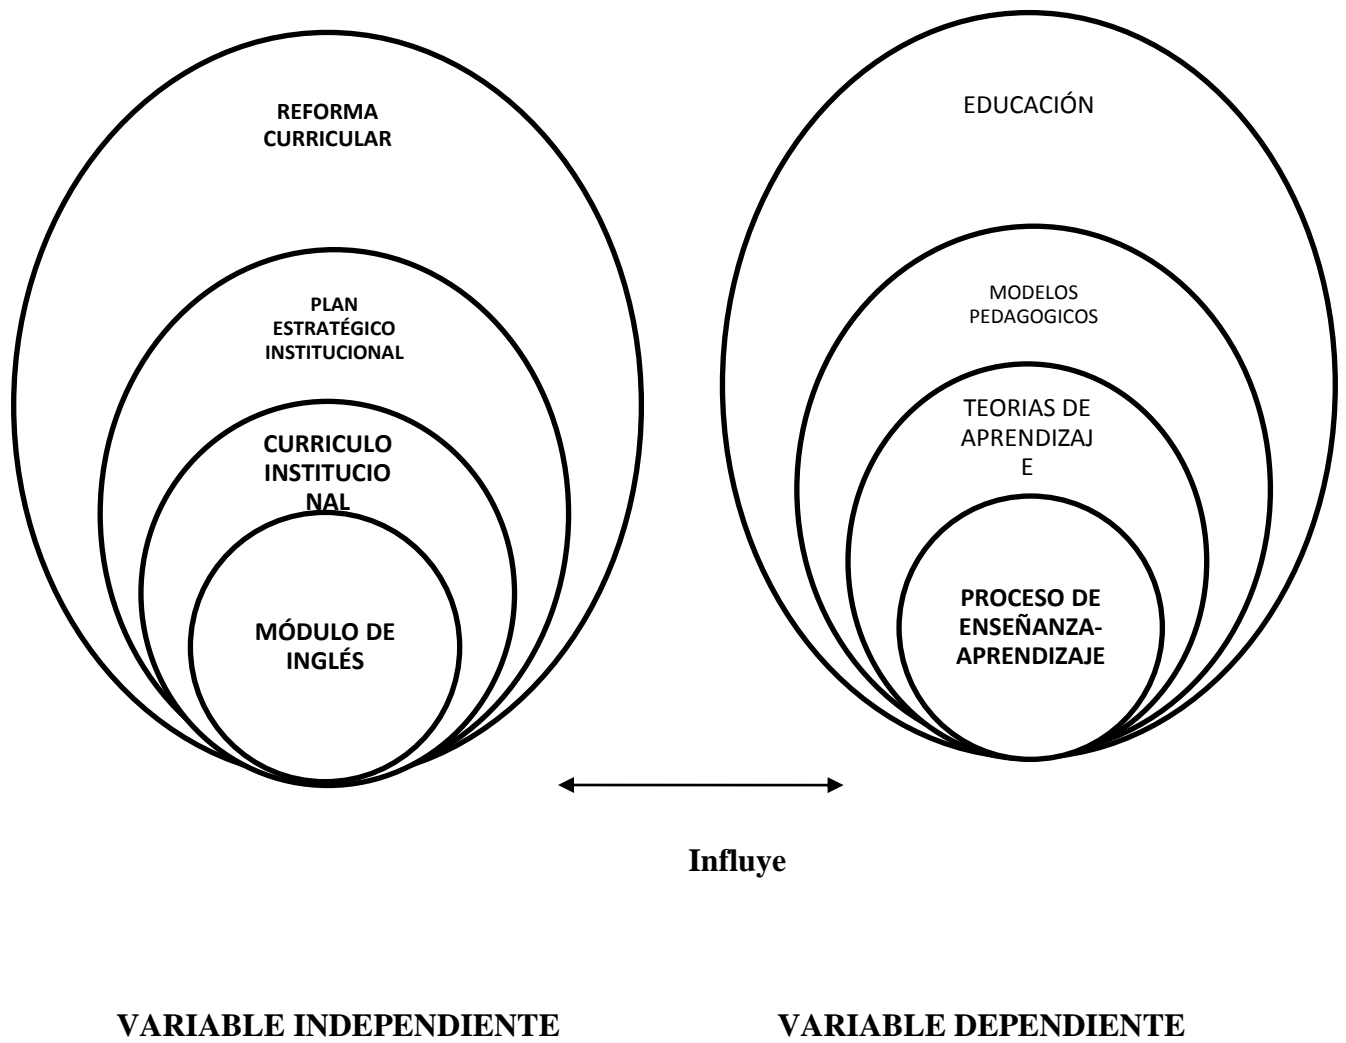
REFORMA CURRICULAR

PLAN ESTRATÉGICO INSTITUCIONAL

CURRICULO INSTITUCIONAL

MÓDULO DE INGLÉS

EDUCACIÓN

MODELOS PEDAGOGICOS

TEORIAS DE APRENDIZAJE

PROCESO DE ENSEÑANZA-APRENDIZAJE

Influye

VARIABLE INDEPENDIENTE

VARIABLE DEPENDIENTE